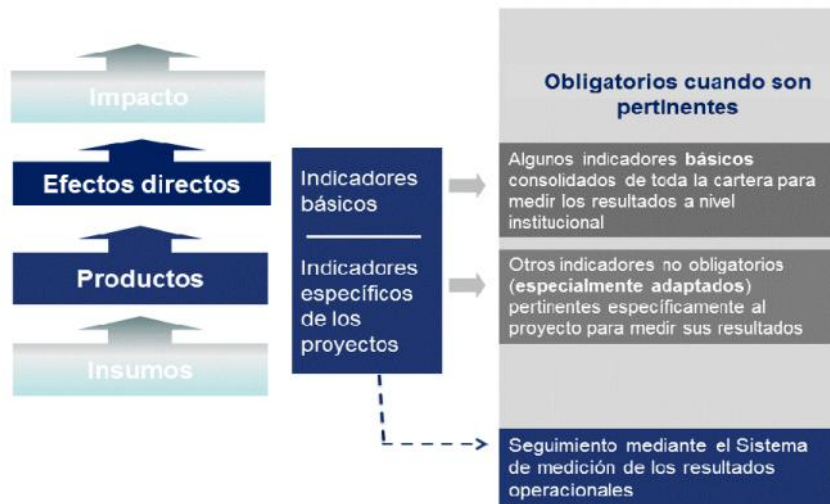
Impacto

Efectos directos

Productos

Insumos

Indicadores básicos

Indicadores específicos de los proyectos

Obligatorios cuando son pertinentes

Algunos indicadores **básicos** consolidados de toda la cartera para medir los resultados a nivel institucional

Otros indicadores no obligatorios (**especialmente adaptados**) pertinentes específicamente al proyecto para medir sus resultados

Seguimiento mediante el Sistema de medición de los resultados operacionales